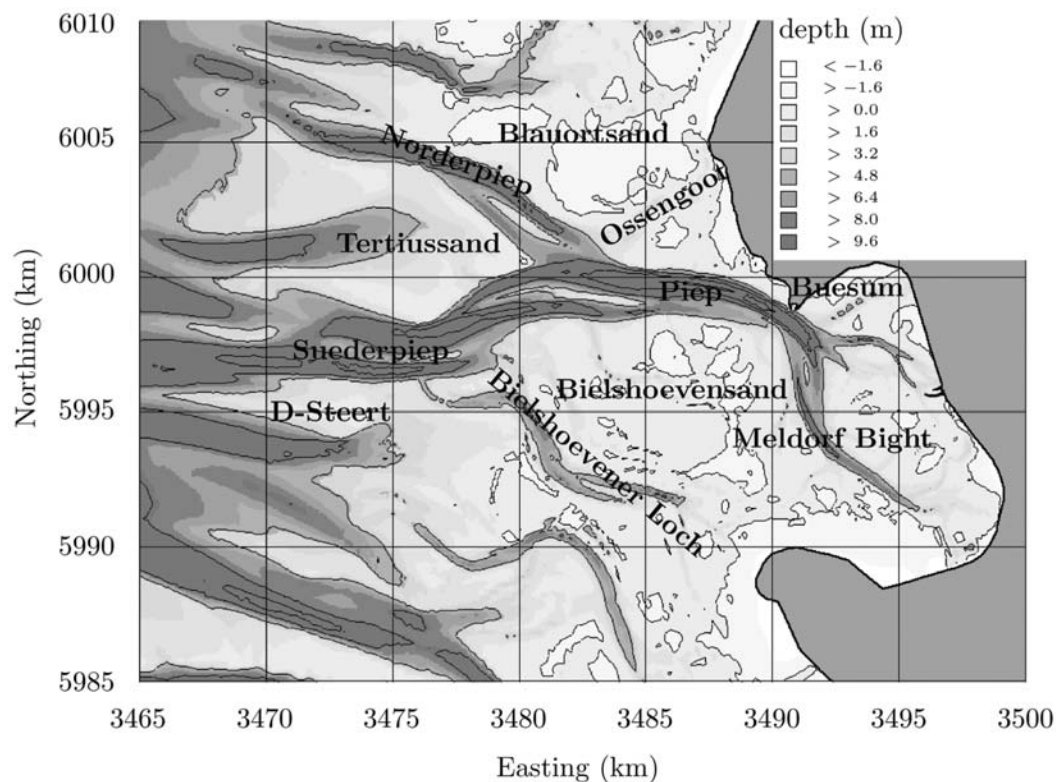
depth (m)
$< -1.6$
$> -1.6$
$> 0.0$
$> 1.6$
$> 3.2$
$> 4.8$
$> 6.4$
$> 8.0$
$> 9.6$

Blauortsand
Norderpiep
Ossengoot
Tertiussand
Piep
Buesum
Suederpiep
Bielshoevensand
D-Steert
Bielshoevener Loch
Meldorf Bight

6010
6005
6000
5995
5990
5985
Northing (km)

3465 3470 3475 3480 3485 3490 3495 3500
Easting (km)